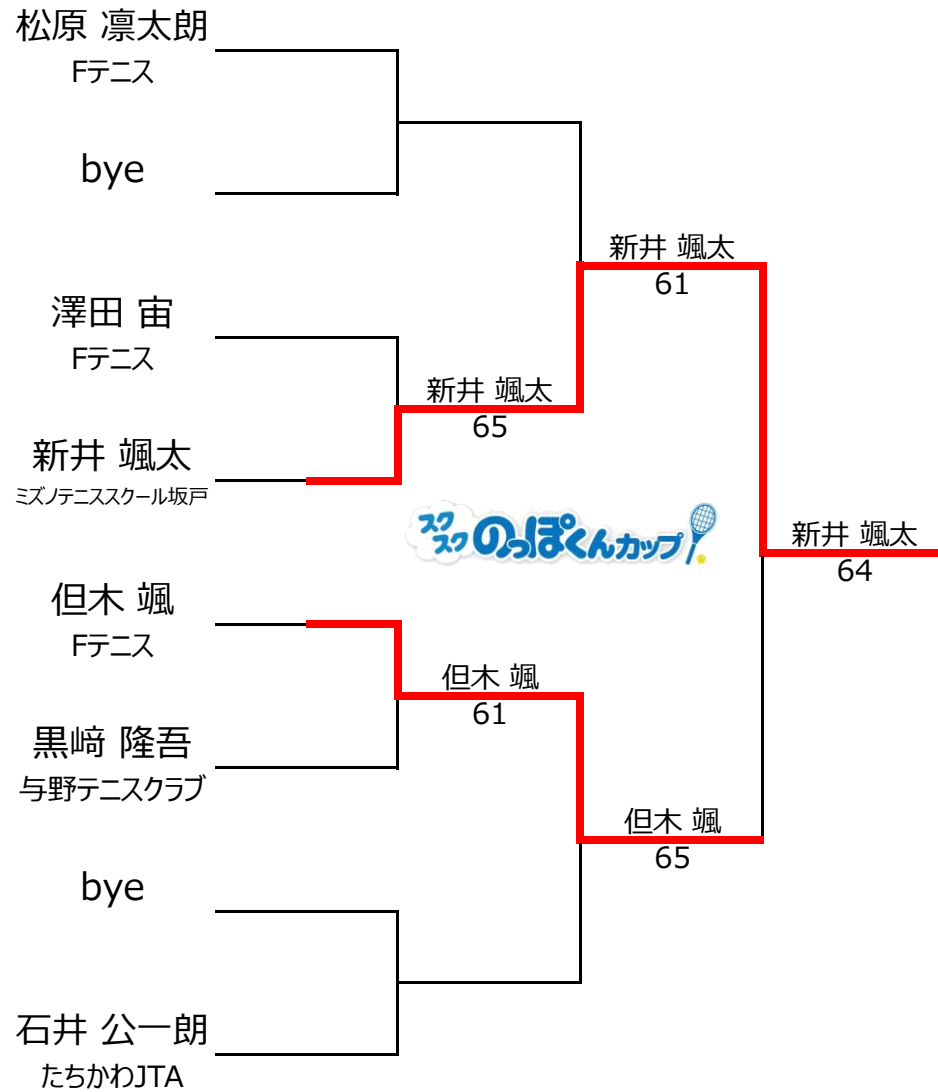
松原 凛太朗
Fテニス

bye

澤田 宙
Fテニス

新井 颯太
ミズノテニススクール坂戸

但木 颯
Fテニス

黒崎 隆吾
与野テニスクラブ

bye

石井 公一朗
たちかわJTA

新井 颯太
65

新井 颯太
61

但木 颯
61

但木 颯
65

新井 颯太
64

スクスクのっぽくんカップ!